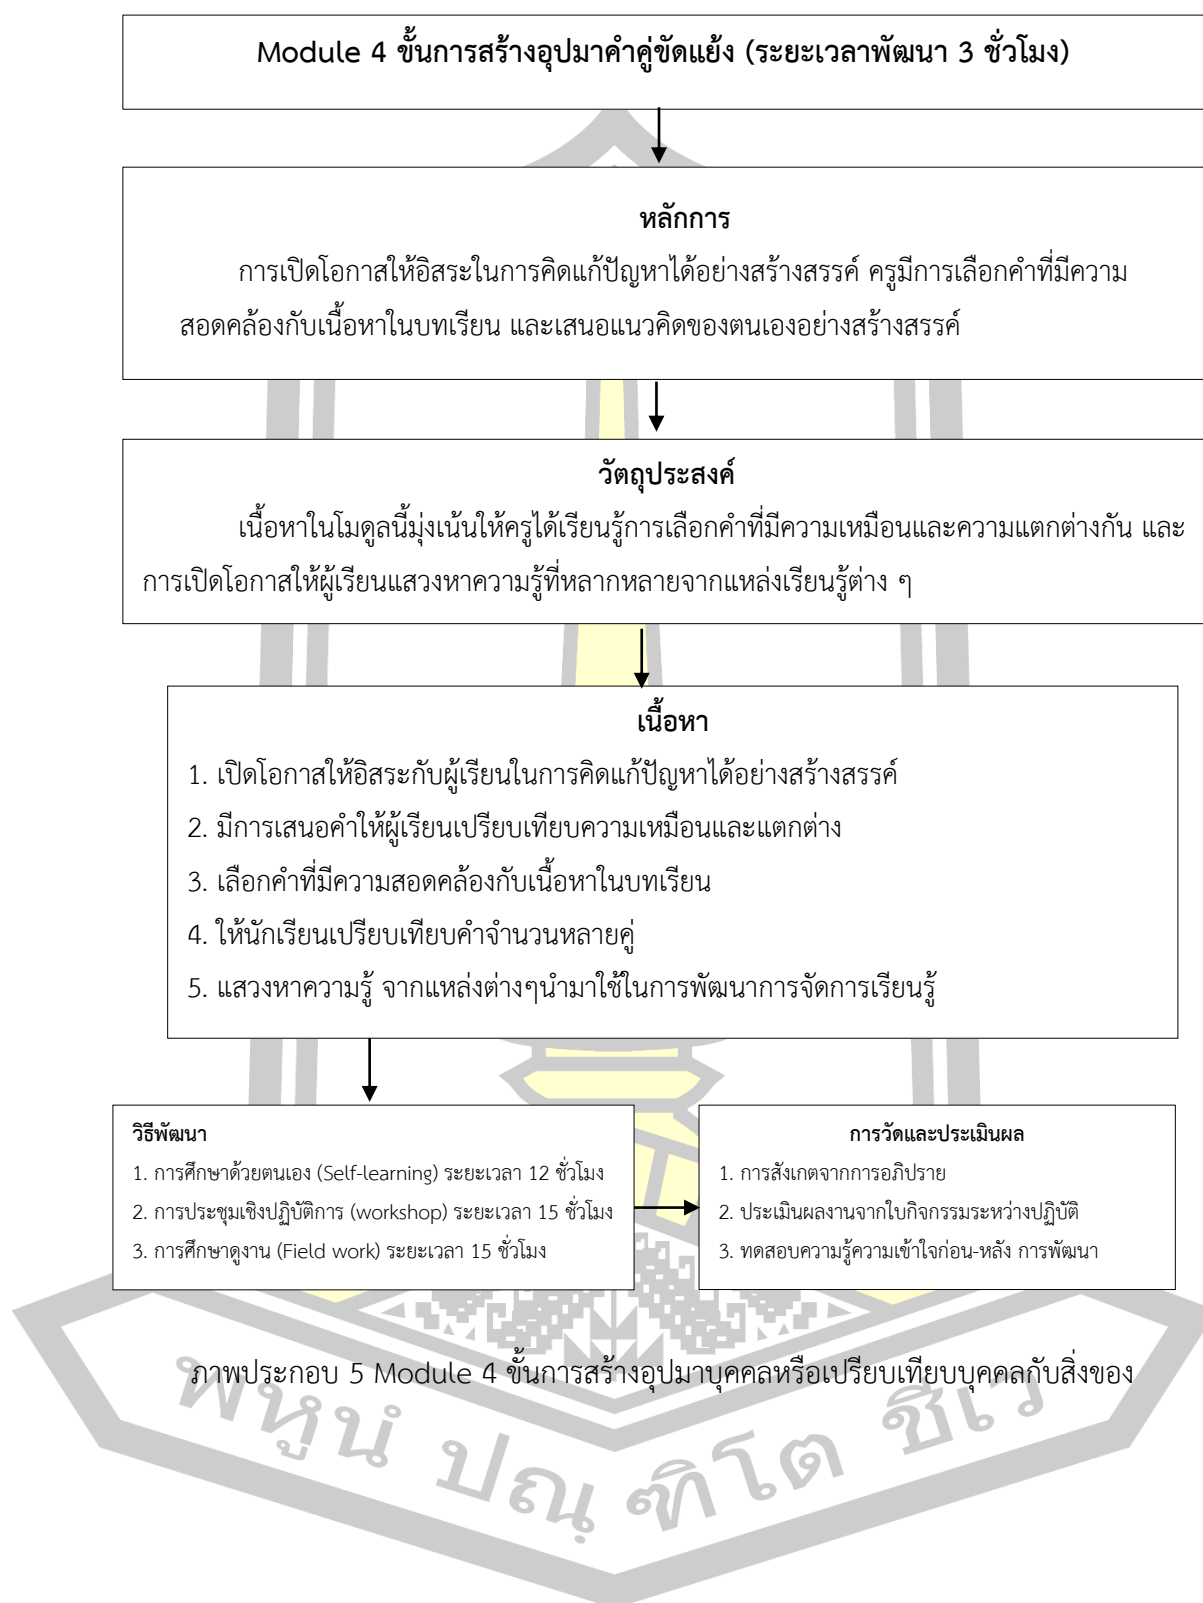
Module 4 ขั้นการสร้างอุปมาคำคู่ขัดแย้ง (ระยะเวลาพัฒนา 3 ชั่วโมง)

หลักการ

การเปิดโอกาสให้อิสระในการคิดแก้ปัญหาได้อย่างสร้างสรรค์ ครูมีการเลือกคำที่มีความสอดคล้องกับเนื้อหาในบทเรียน และเสนอแนวคิดของตนเองอย่างสร้างสรรค์

วัตถุประสงค์

เนื้อหาในโมดูลนี้มุ่งเน้นให้ครูได้เรียนรู้การเลือกคำที่มีความเหมือนและความแตกต่างกัน และการเปิดโอกาสให้ผู้เรียนแสวงหาความรู้ที่หลากหลายจากแหล่งเรียนรู้ต่าง ๆ

เนื้อหา

1. เปิดโอกาสให้อิสระกับผู้เรียนในการคิดแก้ปัญหาได้อย่างสร้างสรรค์
2. มีการเสนอคำให้ผู้เรียนเปรียบเทียบความเหมือนและแตกต่าง
3. เลือกคำที่มีความสอดคล้องกับเนื้อหาในบทเรียน
4. ให้นักเรียนเปรียบเทียบคำจำนวนหลายคู่
5. แสวงหาความรู้ จากแหล่งต่างๆนำมาใช้ในการพัฒนาการจัดการเรียนรู้

วิธีพัฒนา
1. การศึกษาด้วยตนเอง (Self-learning) ระยะเวลา 12 ชั่วโมง
2. การประชุมเชิงปฏิบัติการ (workshop) ระยะเวลา 15 ชั่วโมง
3. การศึกษาดูงาน (Field work) ระยะเวลา 15 ชั่วโมง

การวัดและประเมินผล
1. การสังเกตจากการอภิปราย
2. ประเมินผลงานจากใบกิจกรรมระหว่างปฏิบัติ
3. ทดสอบความรู้ความเข้าใจก่อน-หลัง การพัฒนา

ภาพประกอบ 5 Module 4 ขั้นการสร้างอุปมาบุคคลหรือเปรียบเทียบบุคคลกับสิ่งของ

พหูน ปณ ฑิโต ชีเว